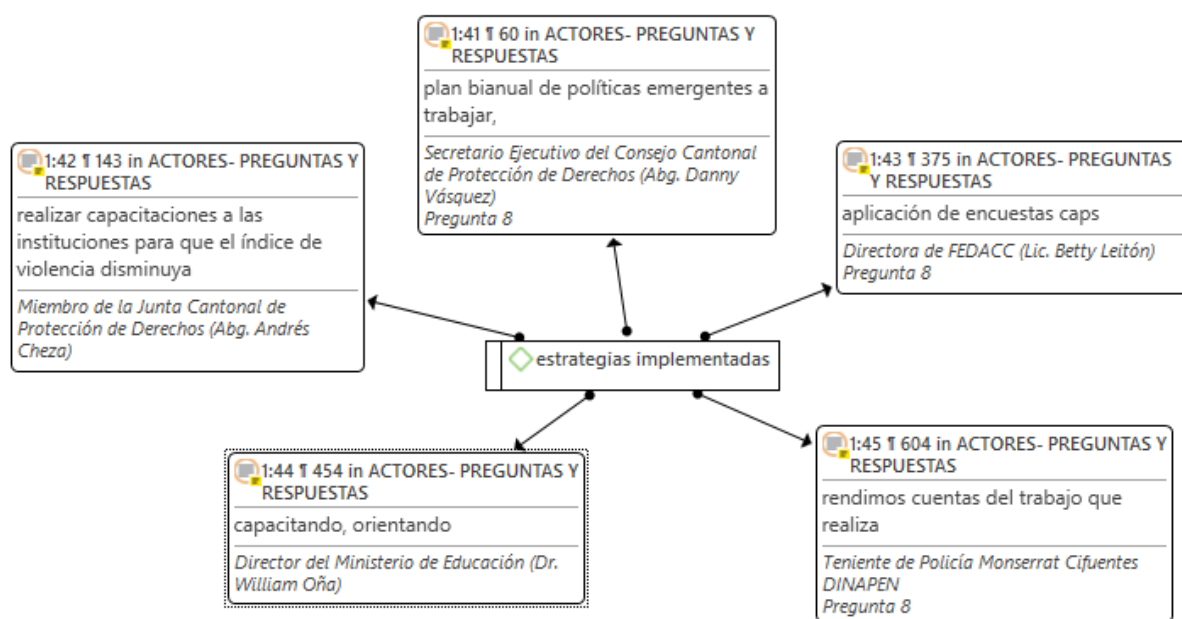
1:41 ¶ 60 in ACTORES- PREGUNTAS Y RESPUESTAS

plan bianual de políticas emergentes a trabajar,

Secretario Ejecutivo del Consejo Cantonal de Protección de Derechos (Abg. Danny Vásquez)
Pregunta 8

1:42 ¶ 143 in ACTORES- PREGUNTAS Y RESPUESTAS

realizar capacitaciones a las instituciones para que el índice de violencia disminuya

Miembro de la Junta Cantonal de Protección de Derechos (Abg. Andrés Cheza)

1:43 ¶ 375 in ACTORES- PREGUNTAS Y RESPUESTAS

aplicación de encuestas caps

Directora de FEDACC (Lic. Betty Leitón)
Pregunta 8

estrategias implementadas

1:44 ¶ 454 in ACTORES- PREGUNTAS Y RESPUESTAS

capacitando, orientando

Director del Ministerio de Educación (Dr. William Oña)

1:45 ¶ 604 in ACTORES- PREGUNTAS Y RESPUESTAS

rendimos cuentas del trabajo que realiza

Teniente de Policía Monserrat Cifuentes DINAPEN
Pregunta 8